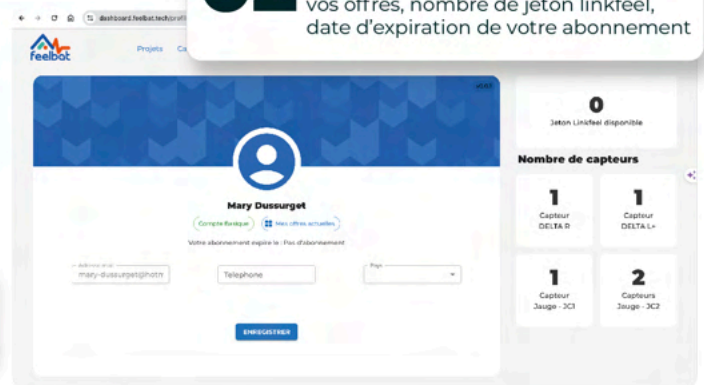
vos offres, nombre de jeton linkfeel, date d'expiration de votre abonnement

dashboard.feelbat.tech/profil

feelbat

Projets Ca

v0.9.7

Mary Dussurget

Compte Basique

Mes offres actuelles

Votre abonnement expire le : Pas d'abonnement

Adresse mail

mary-dussurget@hotm

Telephone

Pays

ENREGISTRER

0

Jeton Linkfeel disponible

Nombre de capteurs

1

Capteur DELTA R

1

Capteur DELTA L+

1

Capteur Jauge - JC1

2

Capteurs Jauge - JC2